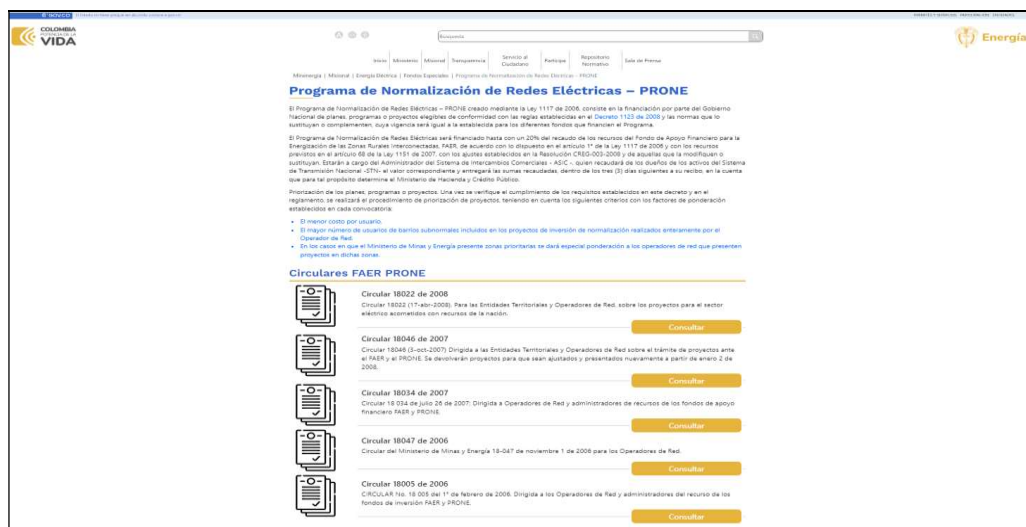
COLOMBIA POTENCIA DE LA VIDA

Búsqueda

Energía

Inicio | Ministerio | Misional | Transparencia | Servicio al Ciudadano | Participa | Repositorio Normativo | Sala de Prensa

Minenergía | Misional | Energía Eléctrica | Fondos Especiales | Programa de Normalización de Redes Eléctricas - PRONE

Programa de Normalización de Redes Eléctricas – PRONE

El Programa de Normalización de Redes Eléctricas – PRONE creado mediante la Ley 1117 de 2006, consiste en la financiación por parte del Gobierno Nacional de planes, programas o proyectos elegibles de conformidad con las reglas establecidas en el Decreto 1123 de 2008 y las normas que lo sustituyan o complementen, cuya vigencia será igual a la establecida para los diferentes fondos que financien el Programa.

El Programa de Normalización de Redes Eléctricas será financiado hasta con un 20% del recaudo de los recursos del Fondo de Apoyo Financiero para la Energización de las Zonas Rurales Interconectadas, FAER, de acuerdo con lo dispuesto en el artículo 1° de la Ley 1117 de 2006 y con los recursos previstos en el artículo 68 de la Ley 1151 de 2007, con los ajustes establecidos en la Resolución CREG-003-2008 y de aquellas que la modifiquen o sustituyan. Estarán a cargo del Administrador del Sistema de Intercambios Comerciales – ASIC –, quien recaudará de los dueños de los activos del Sistema de Transmisión Nacional –STN– el valor correspondiente y entregará las sumas recaudadas, dentro de los tres (3) días siguientes a su recibo, en la cuenta que para tal propósito determine el Ministerio de Hacienda y Crédito Público.

Priorización de los planes, programas o proyectos. Una vez se verifique el cumplimiento de los requisitos establecidos en este decreto y en el reglamento, se realizará el procedimiento de priorización de proyectos, teniendo en cuenta los siguientes criterios con los factores de ponderación establecidos en cada convocatoria:

- El menor costo por usuario.
- El mayor número de usuarios de barrios subnormales incluidos en los proyectos de inversión de normalización realizados enteramente por el Operador de Red.
- En los casos en que el Ministerio de Minas y Energía presente zonas prioritarias se dará especial ponderación a los operadores de red que presenten proyectos en dichas zonas.

Circulares FAER PRONE

Circular 18022 de 2008
Circular 18022 (17-abr-2008). Para las Entidades Territoriales y Operadores de Red, sobre los proyectos para el sector eléctrico acometidos con recursos de la nación.
Consultar

Circular 18046 de 2007
Circular 18046 (3-oct-2007) Dirigida a las Entidades Territoriales y Operadores de Red sobre el trámite de proyectos ante el FAER y el PRONE. Se devolverán proyectos para que sean ajustados y presentados nuevamente a partir de enero 2 de 2008.
Consultar

Circular 18034 de 2007
Circular 18 034 de julio 26 de 2007. Dirigida a Operadores de Red y administradores de recursos de los fondos de apoyo financiero FAER y PRONE.
Consultar

Circular 18047 de 2006
Circular del Ministerio de Minas y Energía 18-047 de noviembre 1 de 2006 para los Operadores de Red.
Consultar

Circular 18005 de 2006
CIRCULAR No. 18 005 del 1° de febrero de 2006. Dirigida a los Operadores de Red y administradores del recurso de los fondos de inversión FAER y PRONE.
Consultar